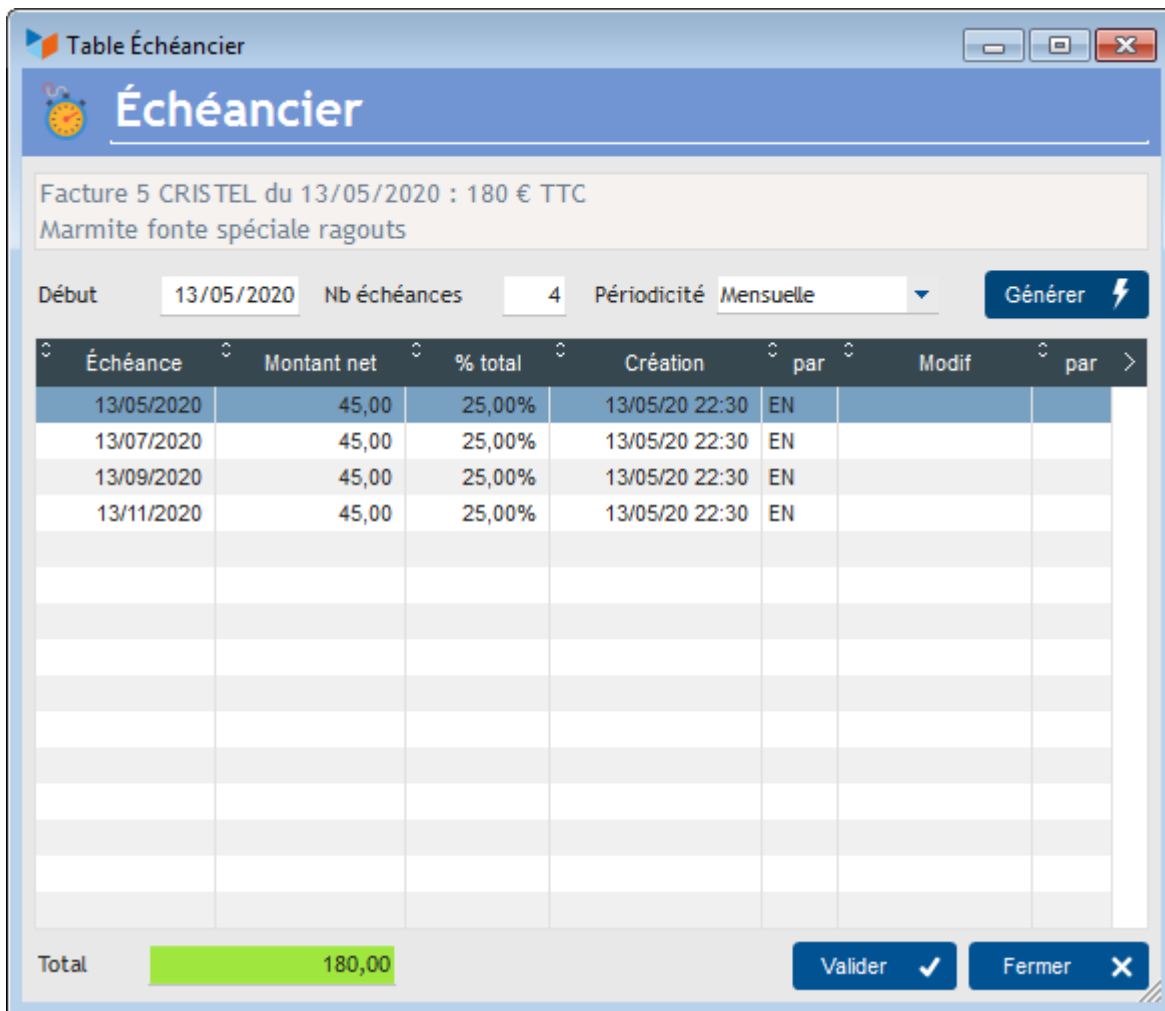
Table Échéancier

Échéancier

Facture 5 CRISTEL du 13/05/2020 : 180 € TTC
Marmite fonte spéciale ragouts

Début 13/05/2020 Nb échéances 4 Périodicité Mensuelle

Générer

| Échéance | Montant net | % total | Création | par | Modif | par |
|---|---|---|---|---|---|---|
| 13/05/2020 | 45,00 | 25,00% | 13/05/20 22:30 | EN | | |
| 13/07/2020 | 45,00 | 25,00% | 13/05/20 22:30 | EN | | |
| 13/09/2020 | 45,00 | 25,00% | 13/05/20 22:30 | EN | | |
| 13/11/2020 | 45,00 | 25,00% | 13/05/20 22:30 | EN | | |

Total 180,00

Valider

Fermer